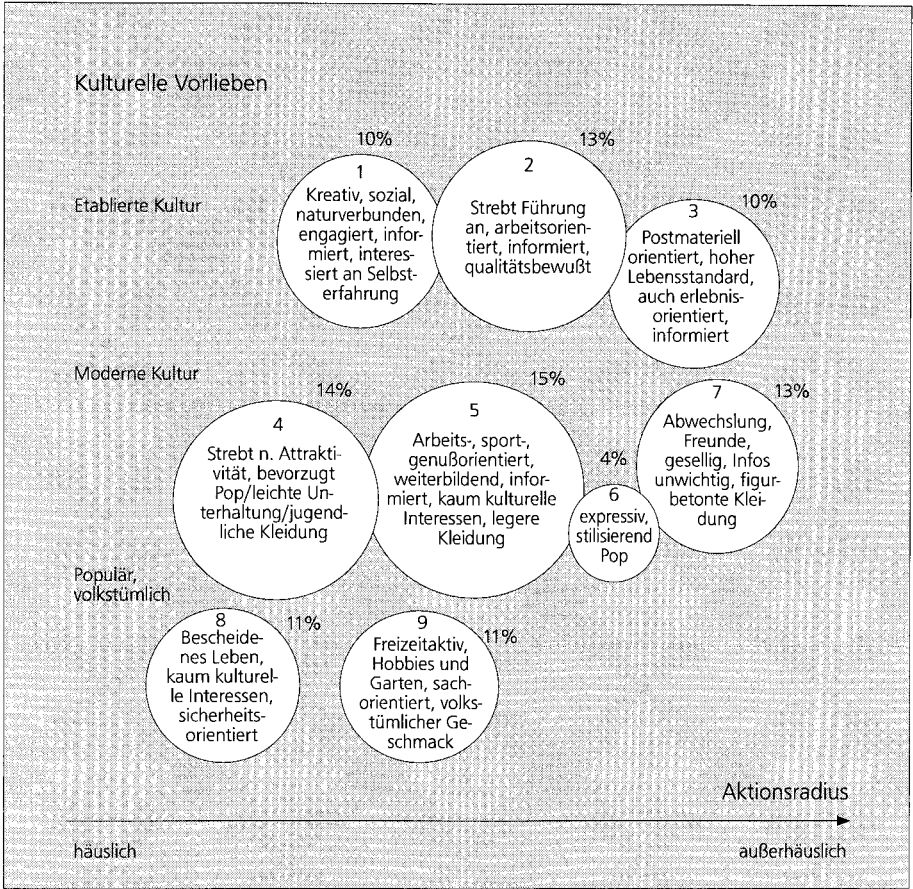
Kulturelle Vorlieben

Etablierte Kultur

10%
1
Kreativ, sozial, naturverbunden, engagiert, informiert, interessiert an Selbsterfahrung

13%
2
Strebt Führung an, arbeitsorientiert, informiert, qualitätsbewußt

10%
3
Postmateriell orientiert, hoher Lebensstandard, auch erlebnisorientiert, informiert

Moderne Kultur

14%
4
Strebt n. Attraktivität, bevorzugt Pop/leichte Unterhaltung/jugendliche Kleidung

15%
5
Arbeits-, sport-, genußorientiert, weiterbildend, informiert, kaum kulturelle Interessen, legere Kleidung

4%
6
expressiv, stilisierend Pop

13%
7
Abwechslung, Freunde, gesellig, Infos unwichtig, figurbetonte Kleidung

Populär, volkstümlich

8
11%
Bescheidenes Leben, kaum kulturelle Interessen, sicherheitsorientiert

9
11%
Freizeitaktiv, Hobbies und Garten, sachorientiert, volkstümlicher Geschmack

Aktionsradius

häuslich

außerhäuslich